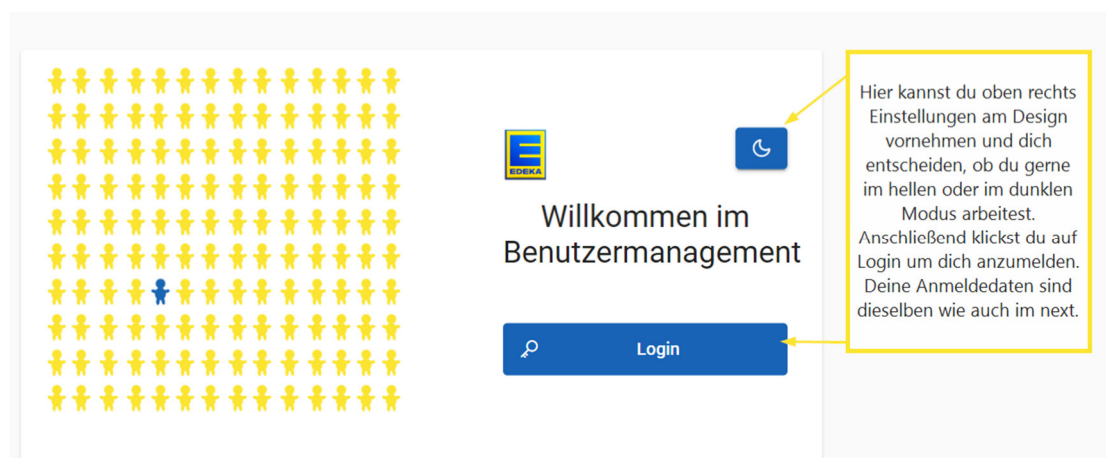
EDEKA

Willkommen im Benutzermanagement

Login

Hier kannst du oben rechts Einstellungen am Design vornehmen und dich entscheiden, ob du gerne im hellen oder im dunklen Modus arbeitest. Anschließend klickst du auf Login um dich anzumelden. Deine Anmeldedaten sind dieselben wie auch im next.